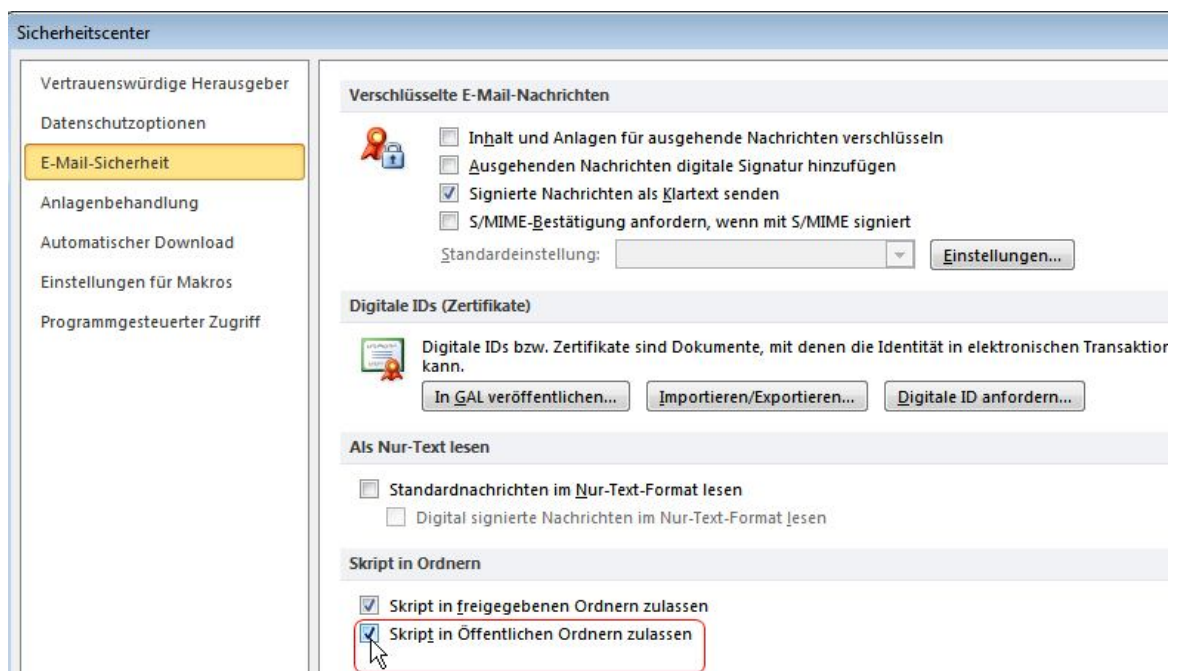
Sicherheitscenter

Vertrauenswürdige Herausgeber
Datenschutzoptionen
E-Mail-Sicherheit
Anlagenbehandlung
Automatischer Download
Einstellungen für Makros
Programmgesteuerter Zugriff

Verschlüsselte E-Mail-Nachrichten

Inhalt und Anlagen für ausgehende Nachrichten verschlüsseln
Ausgehenden Nachrichten digitale Signatur hinzufügen
Signierte Nachrichten als Klartext senden
S/MIME-Bestätigung anfordern, wenn mit S/MIME signiert
Standardeinstellung:
Einstellungen...

Digitale IDs (Zertifikate)

Digitale IDs bzw. Zertifikate sind Dokumente, mit denen die Identität in elektronischen Transaktio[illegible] kann.
In GAL veröffentlichen...
Importieren/Exportieren...
Digitale ID anfordern...

Als Nur-Text lesen

Standardnachrichten im Nur-Text-Format lesen
Digital signierte Nachrichten im Nur-Text-Format lesen

Skript in Ordnern

Skript in freigegebenen Ordnern zulassen
Skript in Öffentlichen Ordnern zulassen